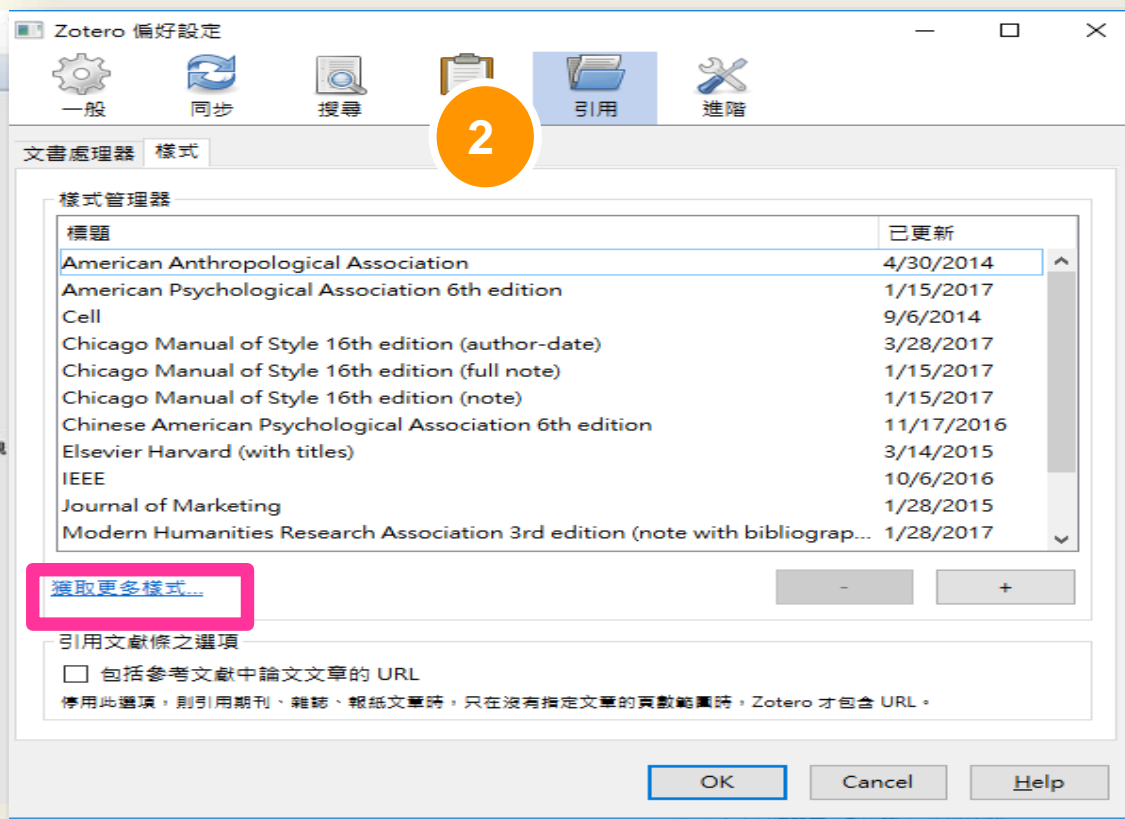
Zotero 偏好設定

一般 同步 搜尋 2 引用 進階

文書處理器 樣式

樣式管理器

| 標題 | 已更新 |
|---|---|
| American Anthropological Association | 4/30/2014 |
| American Psychological Association 6th edition | 1/15/2017 |
| Cell | 9/6/2014 |
| Chicago Manual of Style 16th edition (author-date) | 3/28/2017 |
| Chicago Manual of Style 16th edition (full note) | 1/15/2017 |
| Chicago Manual of Style 16th edition (note) | 1/15/2017 |
| Chinese American Psychological Association 6th edition | 11/17/2016 |
| Elsevier Harvard (with titles) | 3/14/2015 |
| IEEE | 10/6/2016 |
| Journal of Marketing | 1/28/2015 |
| Modern Humanities Research Association 3rd edition (note with bibliograp... | 1/28/2017 |

獲取更多樣式...

- +

引用文獻條之選項

包括參考文獻中論文文章的 URL

停用此選項，則引用期刊、雜誌、報紙文章時，只在沒有指定文章的頁數範圍時，Zotero 才包含 URL。

OK Cancel Help